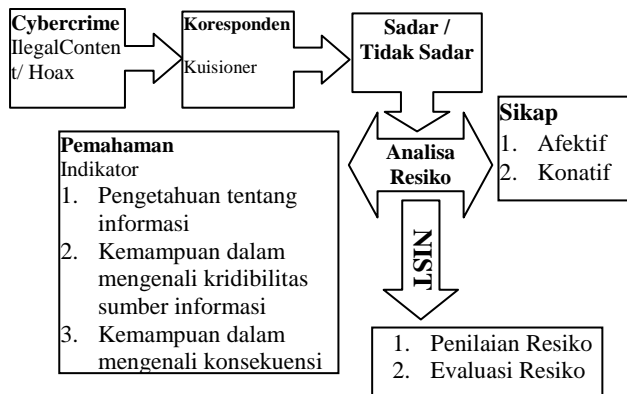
Cybercrime
IlegalContent/ Hoax

Koresponden
Kuisioner

Sadar / Tidak Sadar

Sikap
1. Afektif
2. Konatif

Pemahaman
Indikator
1. Pengetahuan tentang informasi
2. Kemampuan dalam mengenali kridibilitas sumber informasi
3. Kemampuan dalam mengenali konsekuensi

Analisa Resiko

NIST

1. Penilaian Resiko
2. Evaluasi Resiko